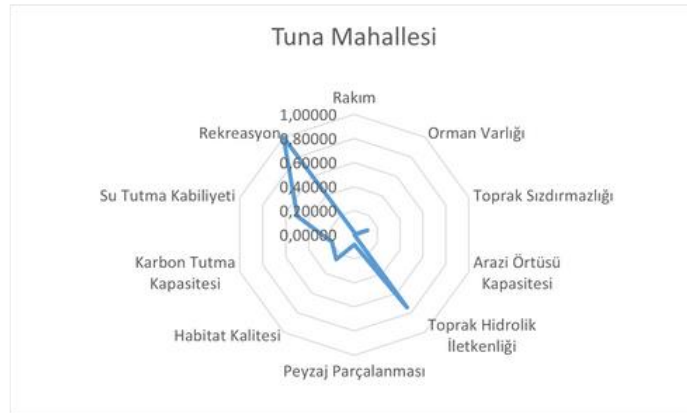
Tuna Mahallesi

Rakım
1,00000
0,80000
0,60000
0,40000
0,20000
0,00000

Orman Varlığı
Toprak Sızdırmazlığı
Arazi Örtüsü Kapasitesi
Toprak Hidrolik İletkenliği
Peyzaj Parçalanması
Habitat Kalitesi
Karbon Tutma Kapasitesi
Su Tutma Kabiliyeti
Rekreasyon